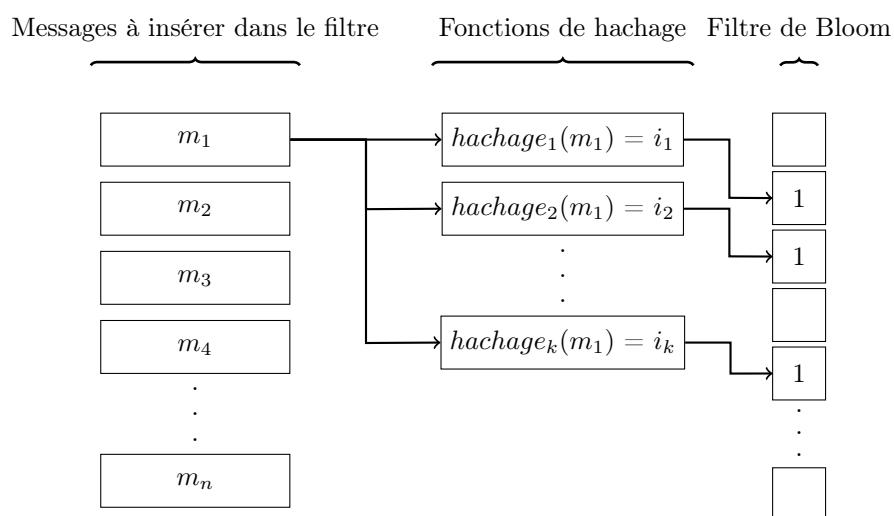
Messages à insérer dans le filtre

Fonctions de hachage

Filtre de Bloom

$m_1$

$m_2$

$m_3$

$m_4$

$\vdots$

$m_n$

$hachage_1(m_1) = i_1$

$hachage_2(m_1) = i_2$

$\vdots$

$hachage_k(m_1) = i_k$

1

1

1

$\vdots$